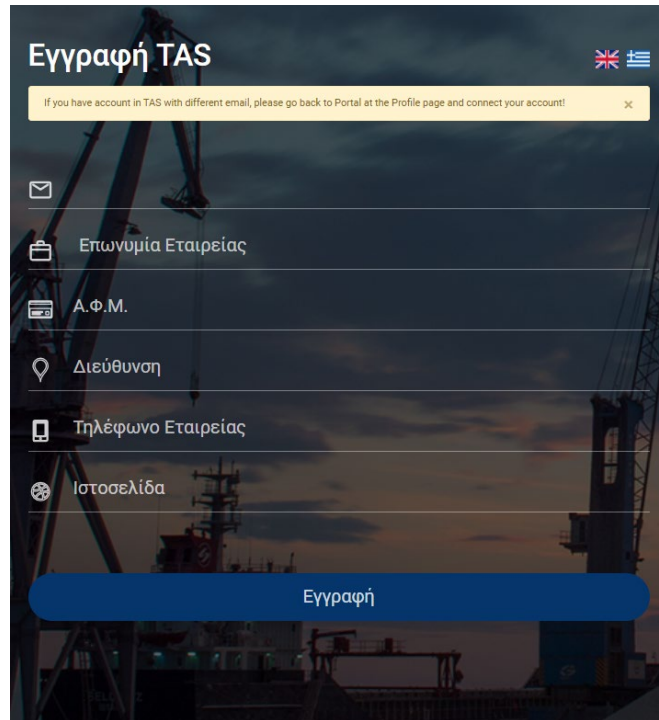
Εγγραφή TAS

If you have account in TAS with different email, please go back to Portal at the Profile page and connect your account!

×

Επωνυμία Εταιρείας

Α.Φ.Μ.

Διεύθυνση

Τηλέφωνο Εταιρείας

Ιστοσελίδα

Εγγραφή